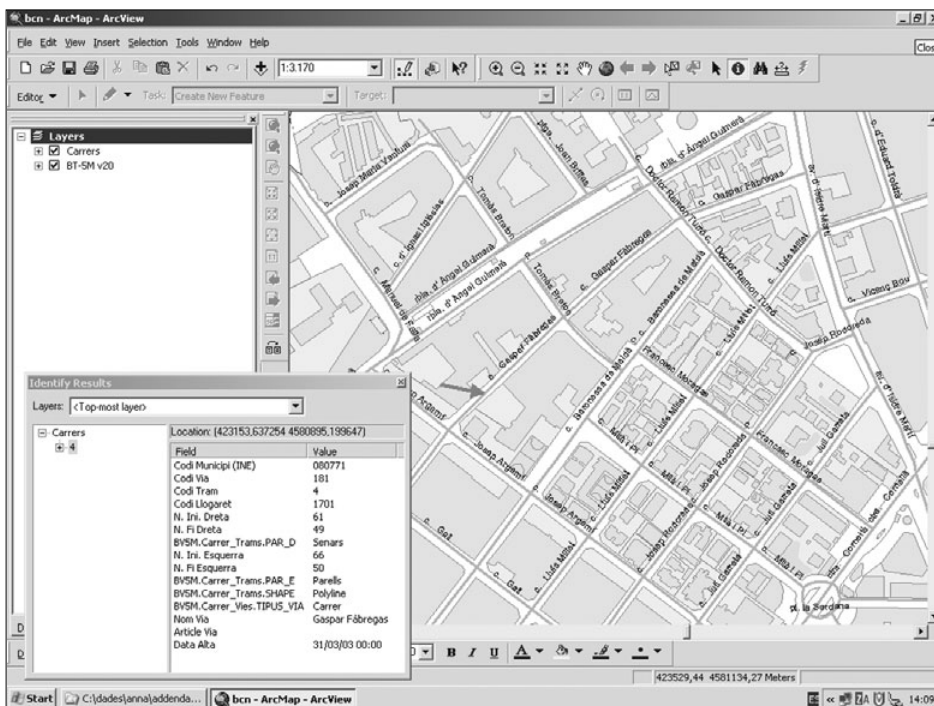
bcn - ArcMap - ArcView

File Edit View Insert Selection Tools Window Help

1:3.170

Editor ▾ Task: Create New Feature Target:

Layers
Carrers
BT-5M v20

Identify Results

Layers: <Top-most layer>

Carrers
4

Location: (423153,637254 4580895,199647)

| Field | Value |
|---|---|
| Codi Municipi (INE) | 080771 |
| Codi Via | 181 |
| Codi Tram | 4 |
| Codi Llogaret | 1701 |
| N. Ini. Dreta | 61 |
| N. Fi Dreta | 49 |
| BV5M.Carrer_Trams.PAR_D | Senars |
| N. Ini. Esquerra | 66 |
| N. Fi Esquerra | 50 |
| BV5M.Carrer_Trams.PAR_E | Parells |
| BV5M.Carrer_Trams.SHAPE | Polyline |
| BV5M.Carrer_Vies.TIPUS_VIA | Carrer |
| Nom Via | Gaspar Fàbregas |
| Article Via | |
| Data Alta | 31/03/03 00:00 |

c. Josep Maria Vayreda
ptge. Joan Batllés
rbla. d' Àngel Guimerà
c. d' Àngel Guimerà
c. Tomàs Bretón
c. d' Ignasi Iglesias
rbla. d' Àngel Guimerà
c. Manuel de Falla
c. Tomàs Bretón
c. Gaspar Fàbregas
Doctor Ramon Turró
c. Gaspar Fàbregas
c. d' Eduard Toldrà
av. d' Isidre Martí
c. Lluís Millet
c. Doctor Ramon Turró
c. Baronessa de Maldà
c. Baronessa de Maldà
c. Gaspar Fàbregas
c. Vicenç Bou
c. Josep Rodoreda
c. Francesc Moragas
c. Lluís Millet
c. Josep Argemí
c. Josep Argemí
c. Lluís Millet
c. Milà i Pi
c. Josep Rodoreda
c. Francesc Moragas
av. d' Isidre Martí
c. Juli Garreta
c. Gat
c. Lluís Millet
c. Josep Argemí
c. Josep Rodoreda
c. Milà i Pi
c. Juli Garreta
Comerç des Carrals
c. Gat
c. Lluís Millet
c. Josep Rodoreda
c. Juli Garreta
c. Milà i Pi
pl. la Sardana

B I U A

423529,44 4581134,27 Meters

Start C:\dades\anna\addenda... bcn - ArcMap - ArcView 14:09